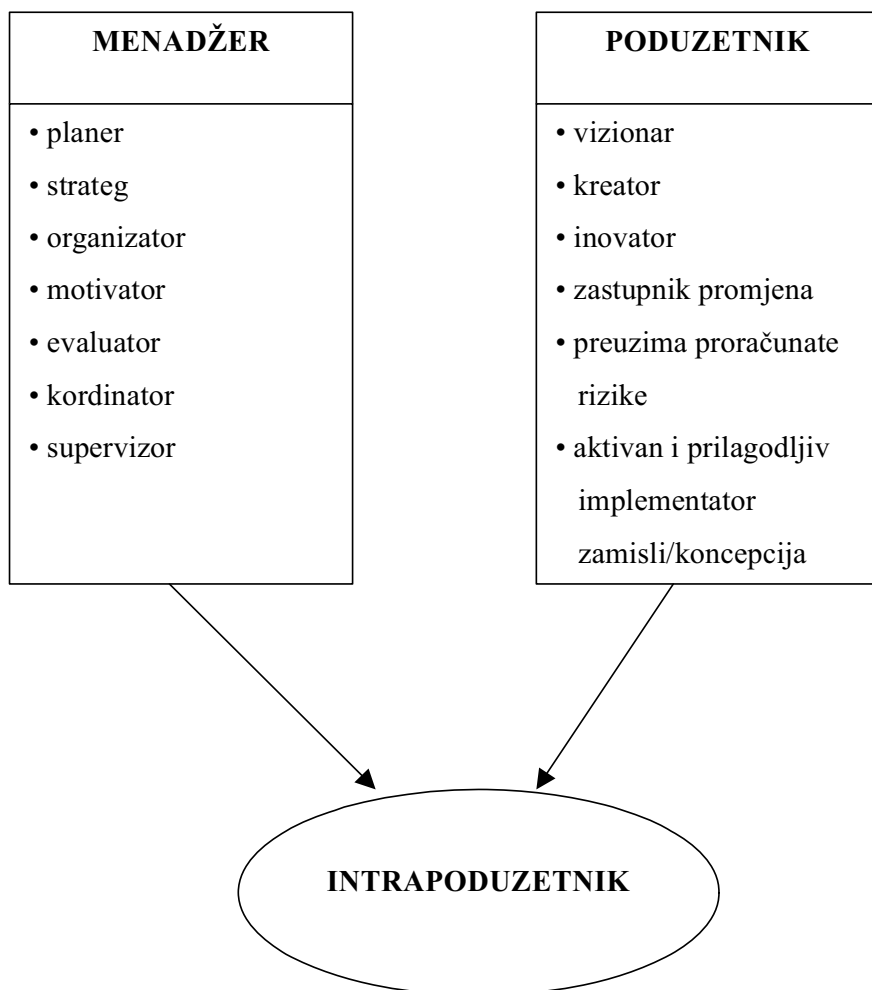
MENADŽER

• planer
• strateg
• organizator
• motivator
• evaluator
• kordinator
• supervizor

PODUZETNIK

• vizionar
• kreator
• inovator
• zastupnik promjena
• preuzima proračunate rizike
• aktivan i prilagodljiv implementator zamisli/koncepcija

INTRAPODUZETNIK